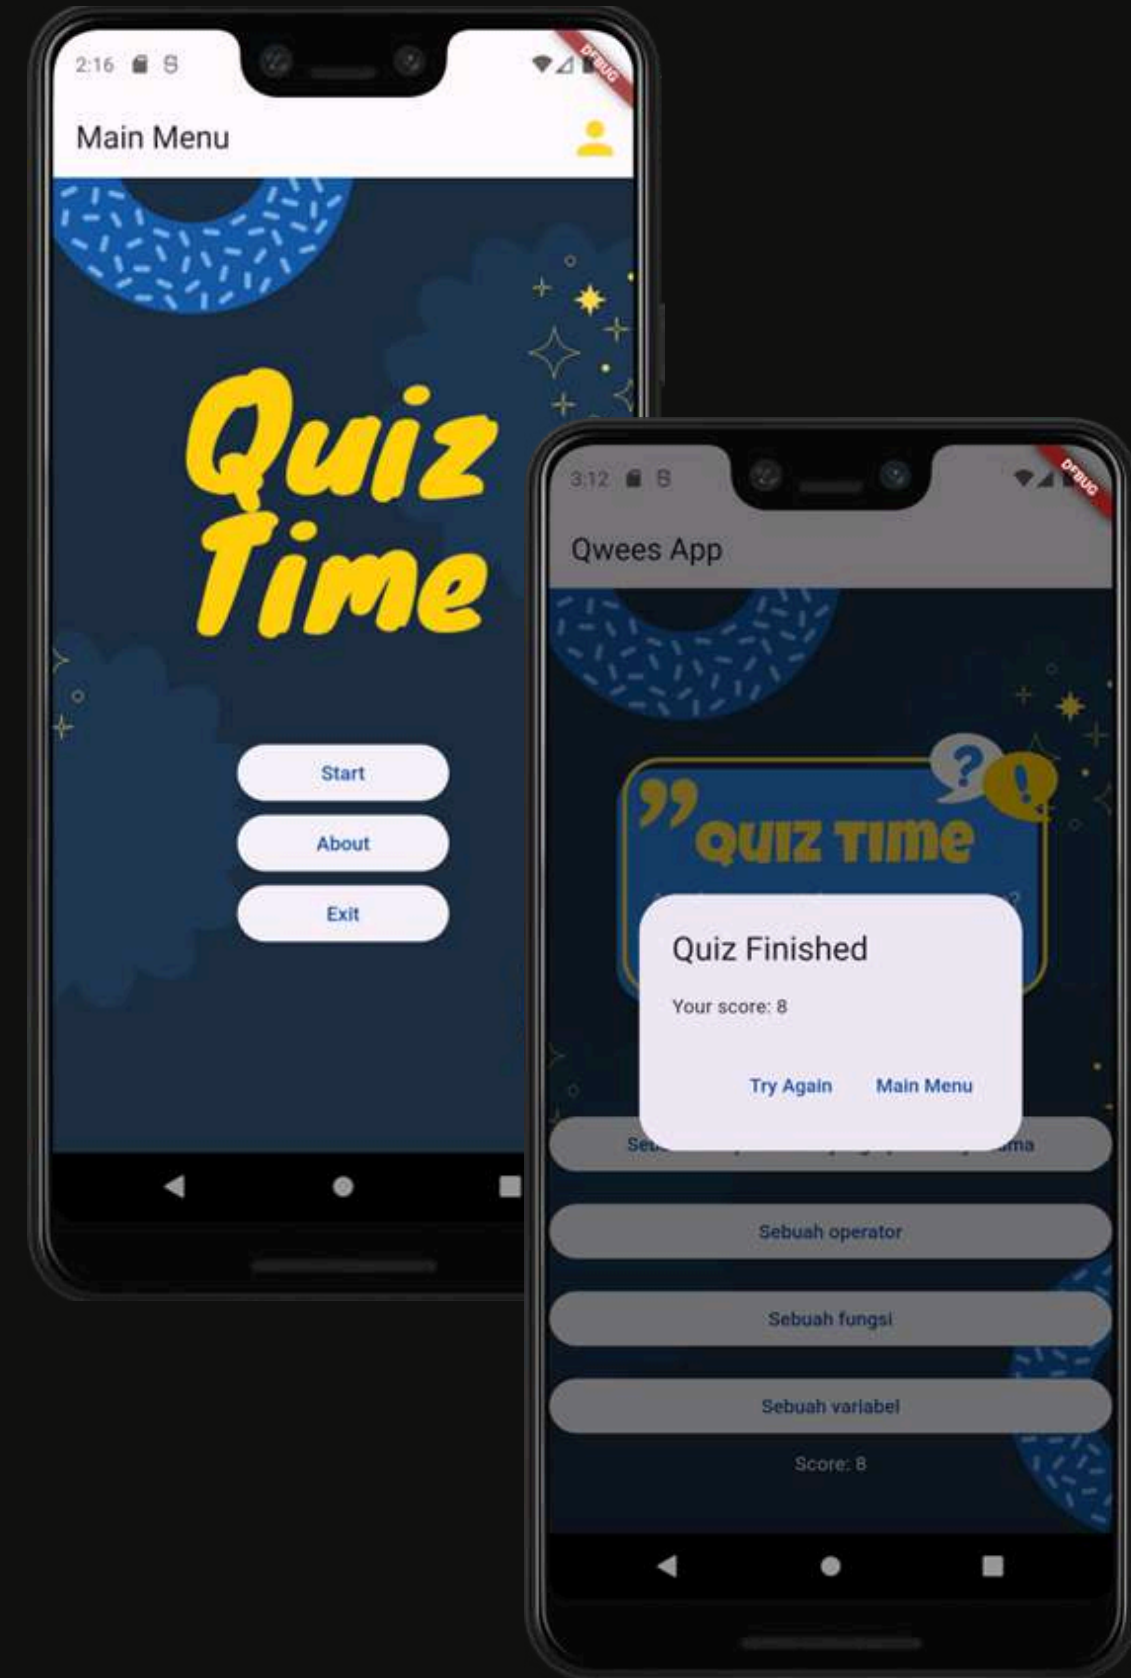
2:16

DEBUG

Main Menu

Quiz Time

Start

About

Exit

3:12

DEBUG

Qwees App

QUIZ TIME

Quiz Finished

Your score: 8

Try Again Main Menu

Se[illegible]ma

Sebuah operator

Sebuah fungsi

Sebuah variabel

Score: 8